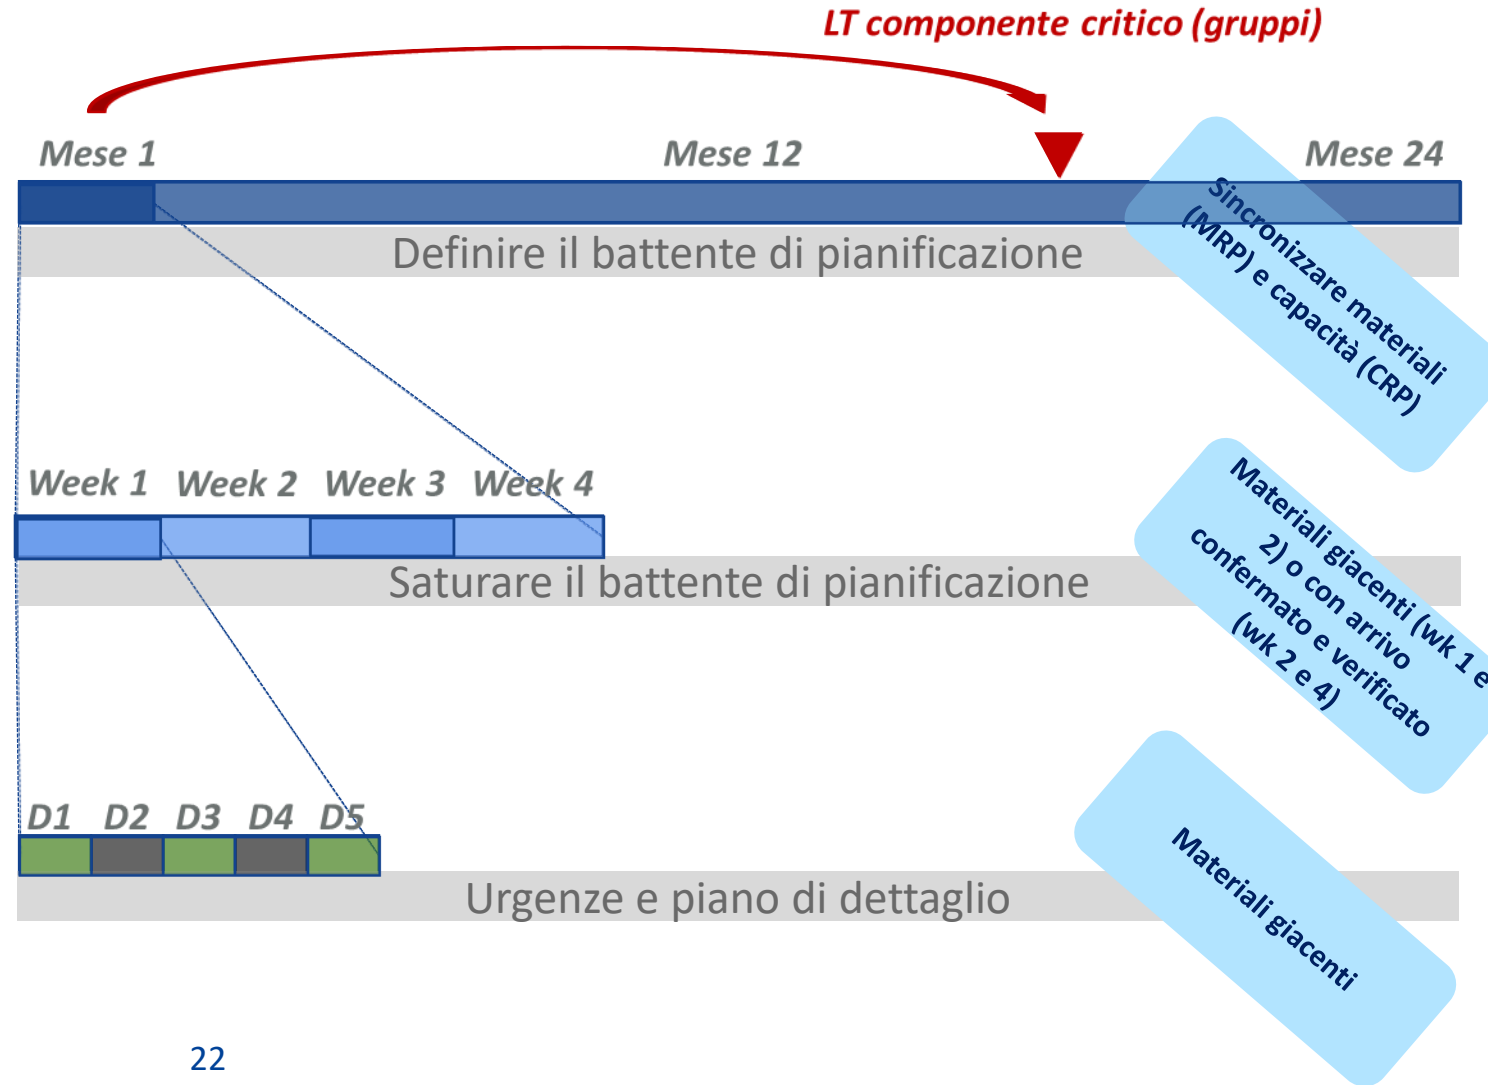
LT componente critico (gruppi)

Mese 1

Mese 12

Mese 24

Sincronizzare materiali (MRP) e capacità (CRP)

Definire il battente di pianificazione

Week 1 Week 2 Week 3 Week 4

Materiali giacenti (wk 1 e 2) o con arrivo confermato e verificato (wk 2 e 4)

Saturare il battente di pianificazione

D1 D2 D3 D4 D5

Materiali giacenti

Urgenze e piano di dettaglio

22